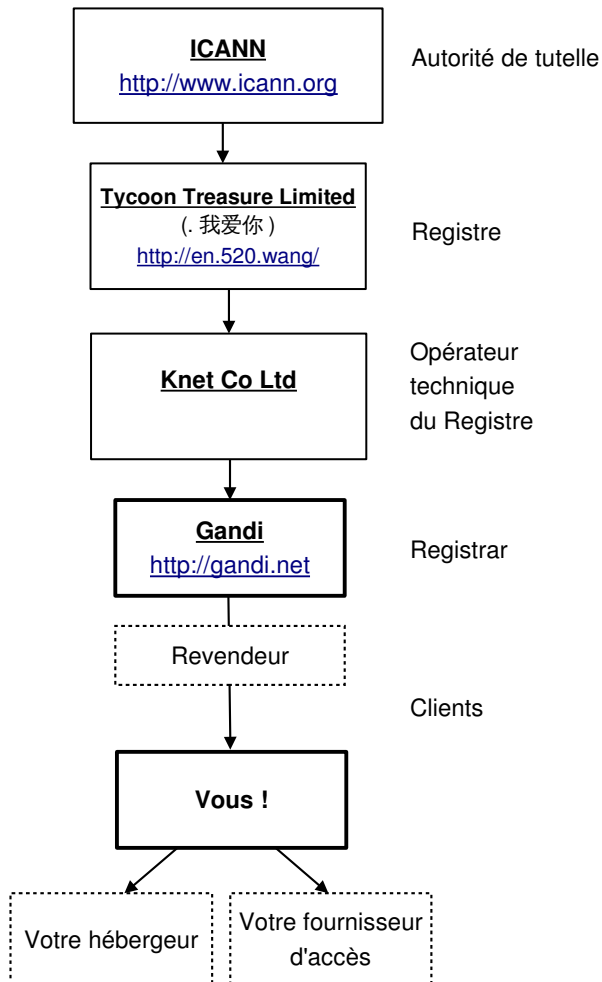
ICANN
http://www.icann.org

Autorité de tutelle

Tycoon Treasure Limited
(. 我爱你 )
http://en.520.wang/

Registre

Knet Co Ltd

Opérateur technique du Registre

Gandi
http://gandi.net

Registrar

Revendeur

Clients

Vous !

Votre hébergeur

Votre fournisseur d'accès